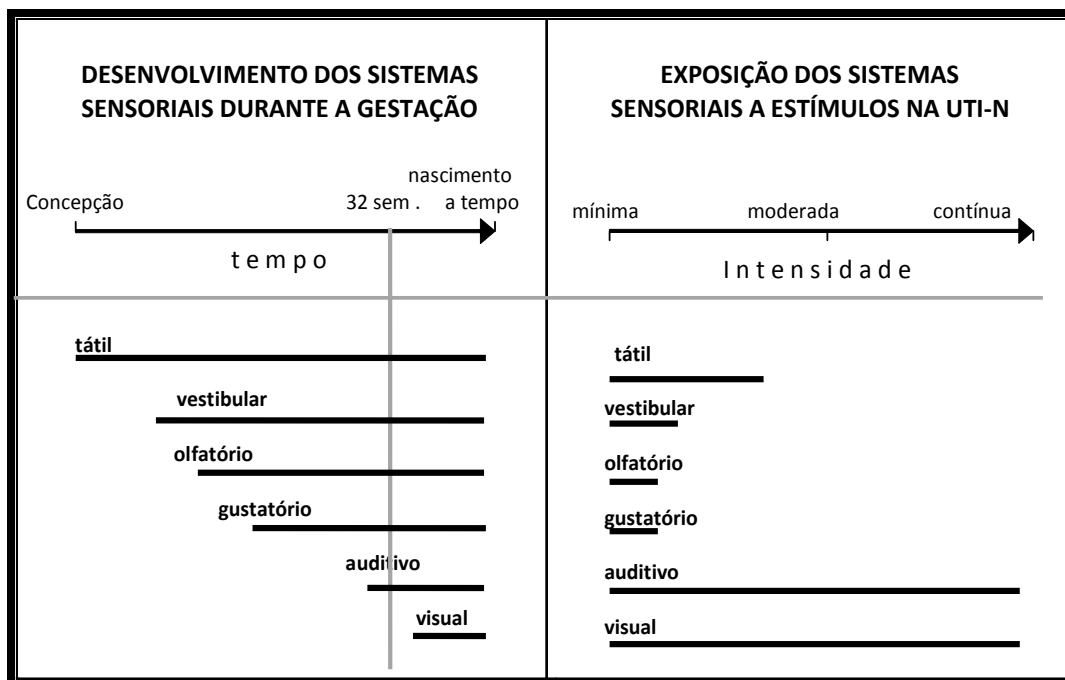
DESENVOLVIMENTO DOS SISTEMAS SENSORIAIS DURANTE A GESTAÇÃO

Concepção

32 sem .

nascimento a tempo

t e m p o

tátil

vestibular

olfatório

gustatório

auditivo

visual

EXPOSIÇÃO DOS SISTEMAS SENSORIAIS A ESTÍMULOS NA UTI-N

mínima

moderada

contínua

I n t e n s i d a d e

tátil

vestibular

olfatório

gustatório

auditivo

visual